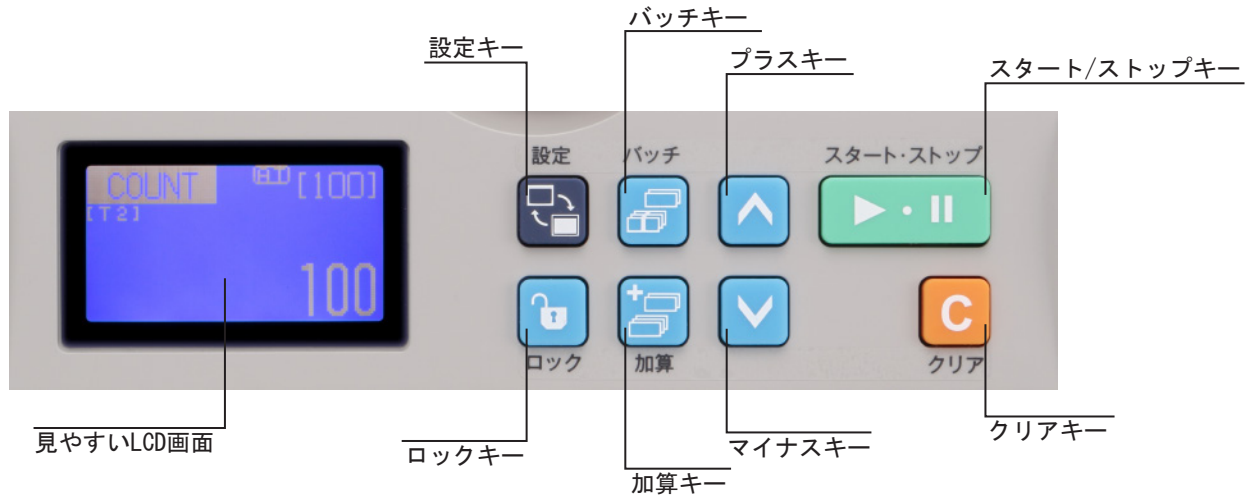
設定キー

バッチキー

プラスキー

スタート/ストップキー

設定

バッチ

スタート・ストップ

COUNT

[T2]

[100]

100

C

ロック

加算

クリア

見やすいLCD画面

ロックキー

マイナスキー

クリアキー

加算キー